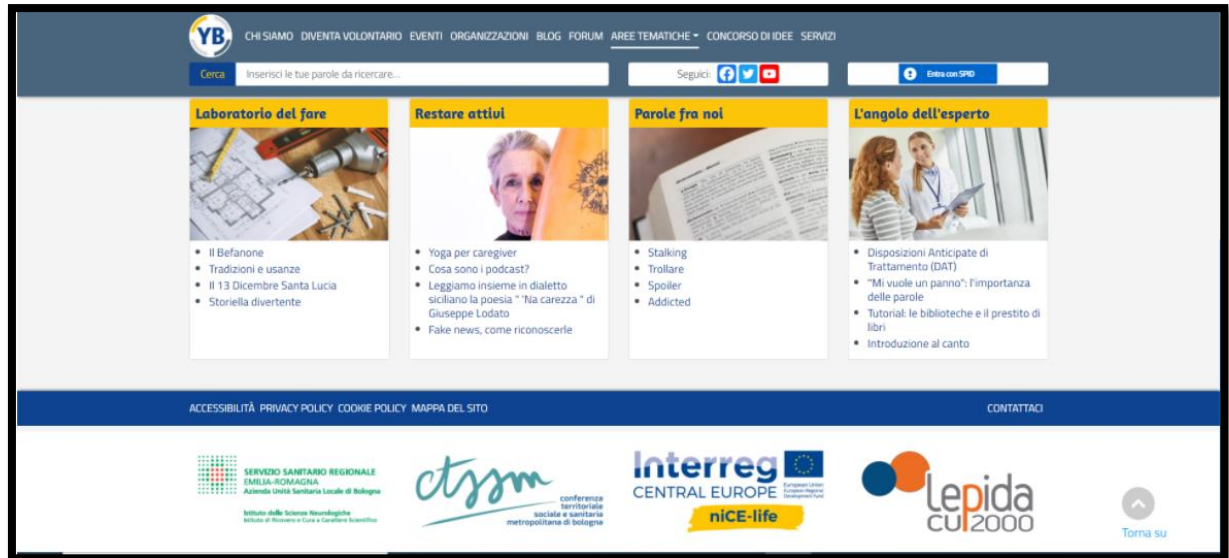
YB

CHI SIAMO DIVENTA VOLONTARIO EVENTI ORGANIZZAZIONI BLOG FORUM AREE TEMATICHE CONCORSO DI IDEE SERVIZI

Cerca Inserisci le tue parole da ricercare...

Seguici:

Entra con SPID

Laboratorio del fare

- Il Befanone
- Tradizioni e usanze
- Il 13 Dicembre Santa Lucia
- Storiella divertente

Restare attivi

- Yoga per caregiver
- Cosa sono i podcast?
- Leggiamo insieme in dialetto siciliano la poesia " 'Na carezza " di Giuseppe Lodato
- Fake news, come riconoscerle

Parole fra noi

- Stalking
- Trollare
- Spoiler
- Addicted

L'angolo dell'esperto

- Disposizioni Anticipate di Trattamento (DAT)
- "Mi vuole un panno": l'importanza delle parole
- Tutorial: le biblioteche e il prestito di libri
- Introduzione al canto

ACCESSIBILITÀ PRIVACY POLICY COOKIE POLICY MAPPA DEL SITO

CONTATTACI

SERVIZIO SANITARIO REGIONALE EMILIA-ROMAGNA Azienda Unità Sanitaria Locale di Bologna

Istituto delle Scienze Neurologiche Istituto di Ricovero e Cura a Carattere Scientifico

ctssm conferenza territoriale sociale e sanitaria metropolitana di bologna

Interreg CENTRAL EUROPE European Union European Regional Development Fund

niCE-life

lepida cup2000

Torna su